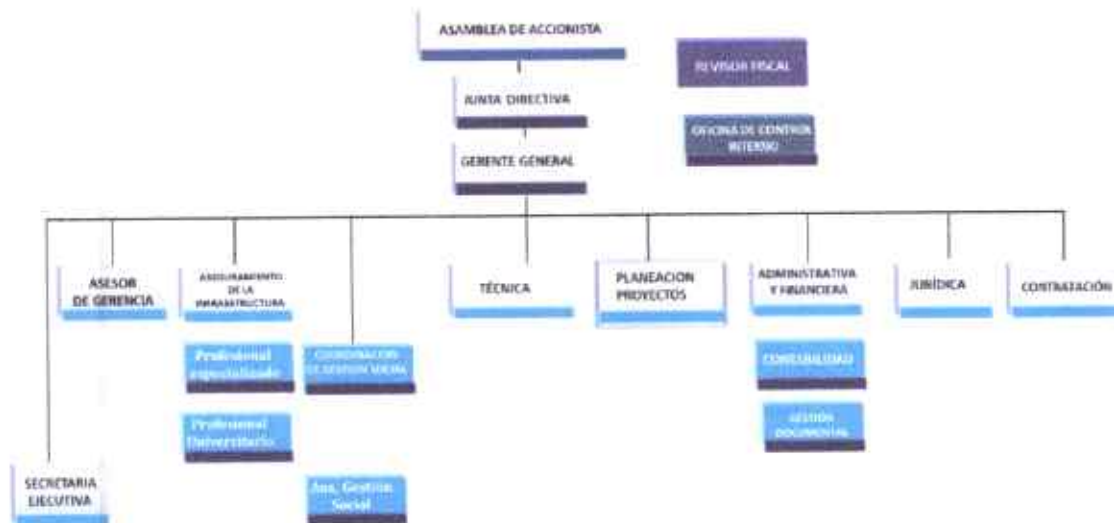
ASAMBLEA DE ACCIONISTA

REVISOR FISCAL

JUNTA DIRECTIVA

OFICINA DE CONTROL INTERNO

GERENTE GENERAL

ASESOR DE GERENCIA

ASEGURAMIENTO DE LA INFRAESTRUCTURA

TÉCNICA

PLANEACION PROYECTOS

ADMINISTRATIVA Y FINANCIERA

JURÍDICA

CONTRATACIÓN

Profesional especializado

COORDINACION DE GESTION SOCIAL

CONTABILIDAD

Profesional Universitario

GESTIÓN DOCUMENTAL

SECRETARIA EJECUTIVA

Aux. Gestion Social